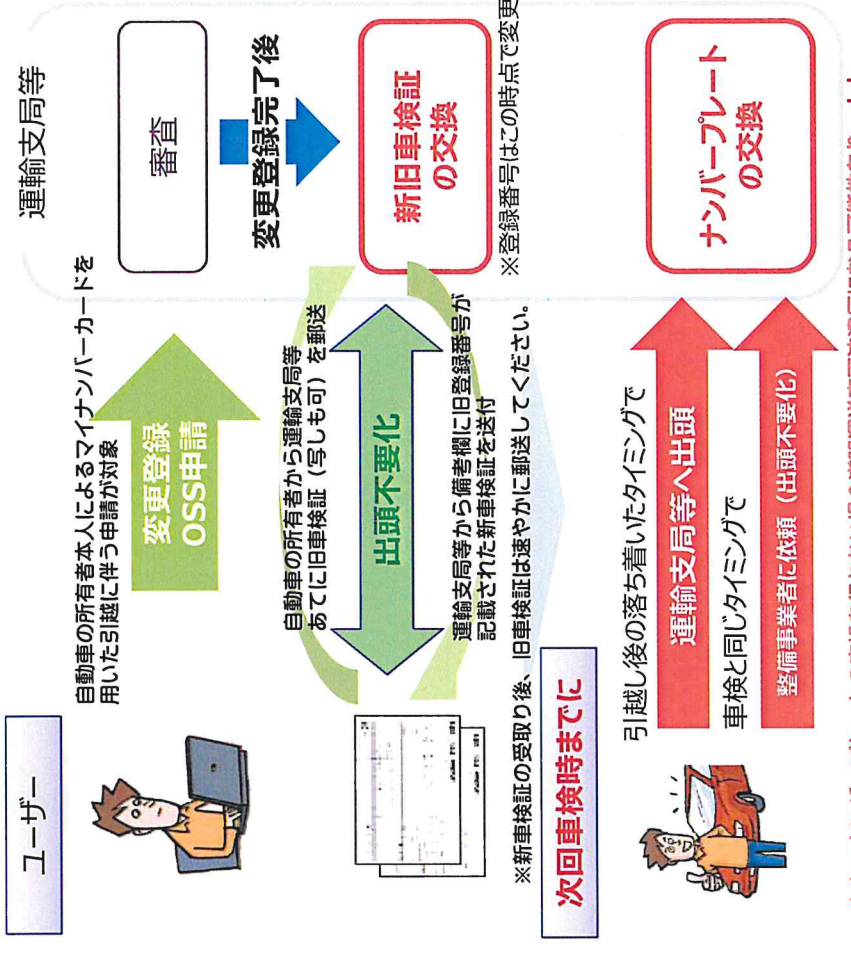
ユーザー

運輸支局等

自動車の所有者本人によるマイナンバーカードを用いた引越に伴う申請が対象

変更登録
OSS申請

審査

変更登録完了後

自動車の所有者から運輸支局等あてに旧車検証（写しも可）を郵送

出頭不要化

新旧車検証の交換

※登録番号はこの時点で変更

運輸支局等から備考欄に旧登録番号が記載された新車検証を送付

※新車検証の受取り後、旧車検証は速やかに郵送してください。

次回車検時までに

引越し後の落ち着いたタイミングで

運輸支局等へ出頭

車検と同じタイミングで

整備事業者に依頼（出頭不要化）

ナンバープレートの交換